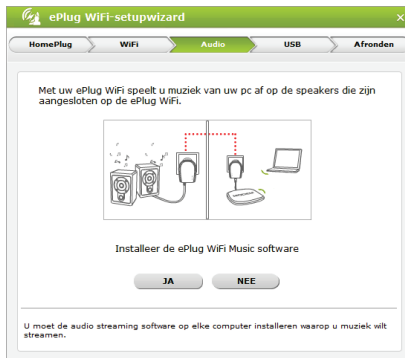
ePlug WiFi-setupwizard

×

HomePlug

WiFi

Audio

USB

Afronden

Met uw ePlug WiFi speelt u muziek van uw pc af op de speakers die zijn aangesloten op de ePlug WiFi.

Installeer de ePlug WiFi Music software

JA

NEE

U moet de audio streaming software op elke computer installeren waarop u muziek wilt streamen.